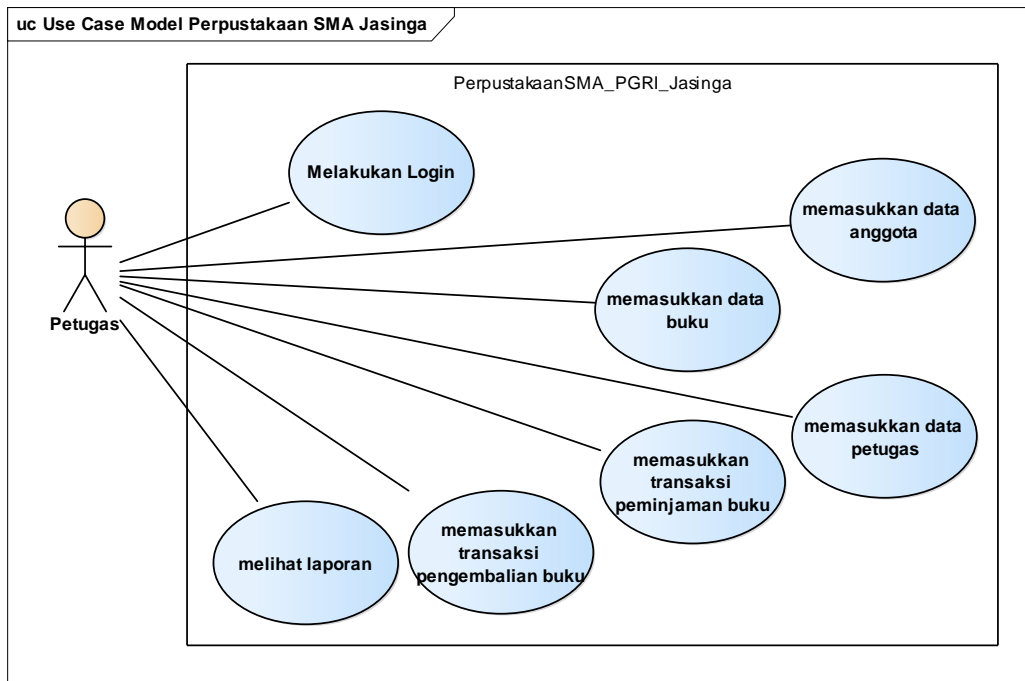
uc Use Case Model Perpustakaan SMA Jasinga

PerpustakaanSMA_PGRI_Jasinga

Melakukan Login

memasukkan data anggota

memasukkan data buku

Petugas

memasukkan data petugas

memasukkan transaksi peminjaman buku

melihat laporan

memasukkan transaksi pengembalian buku